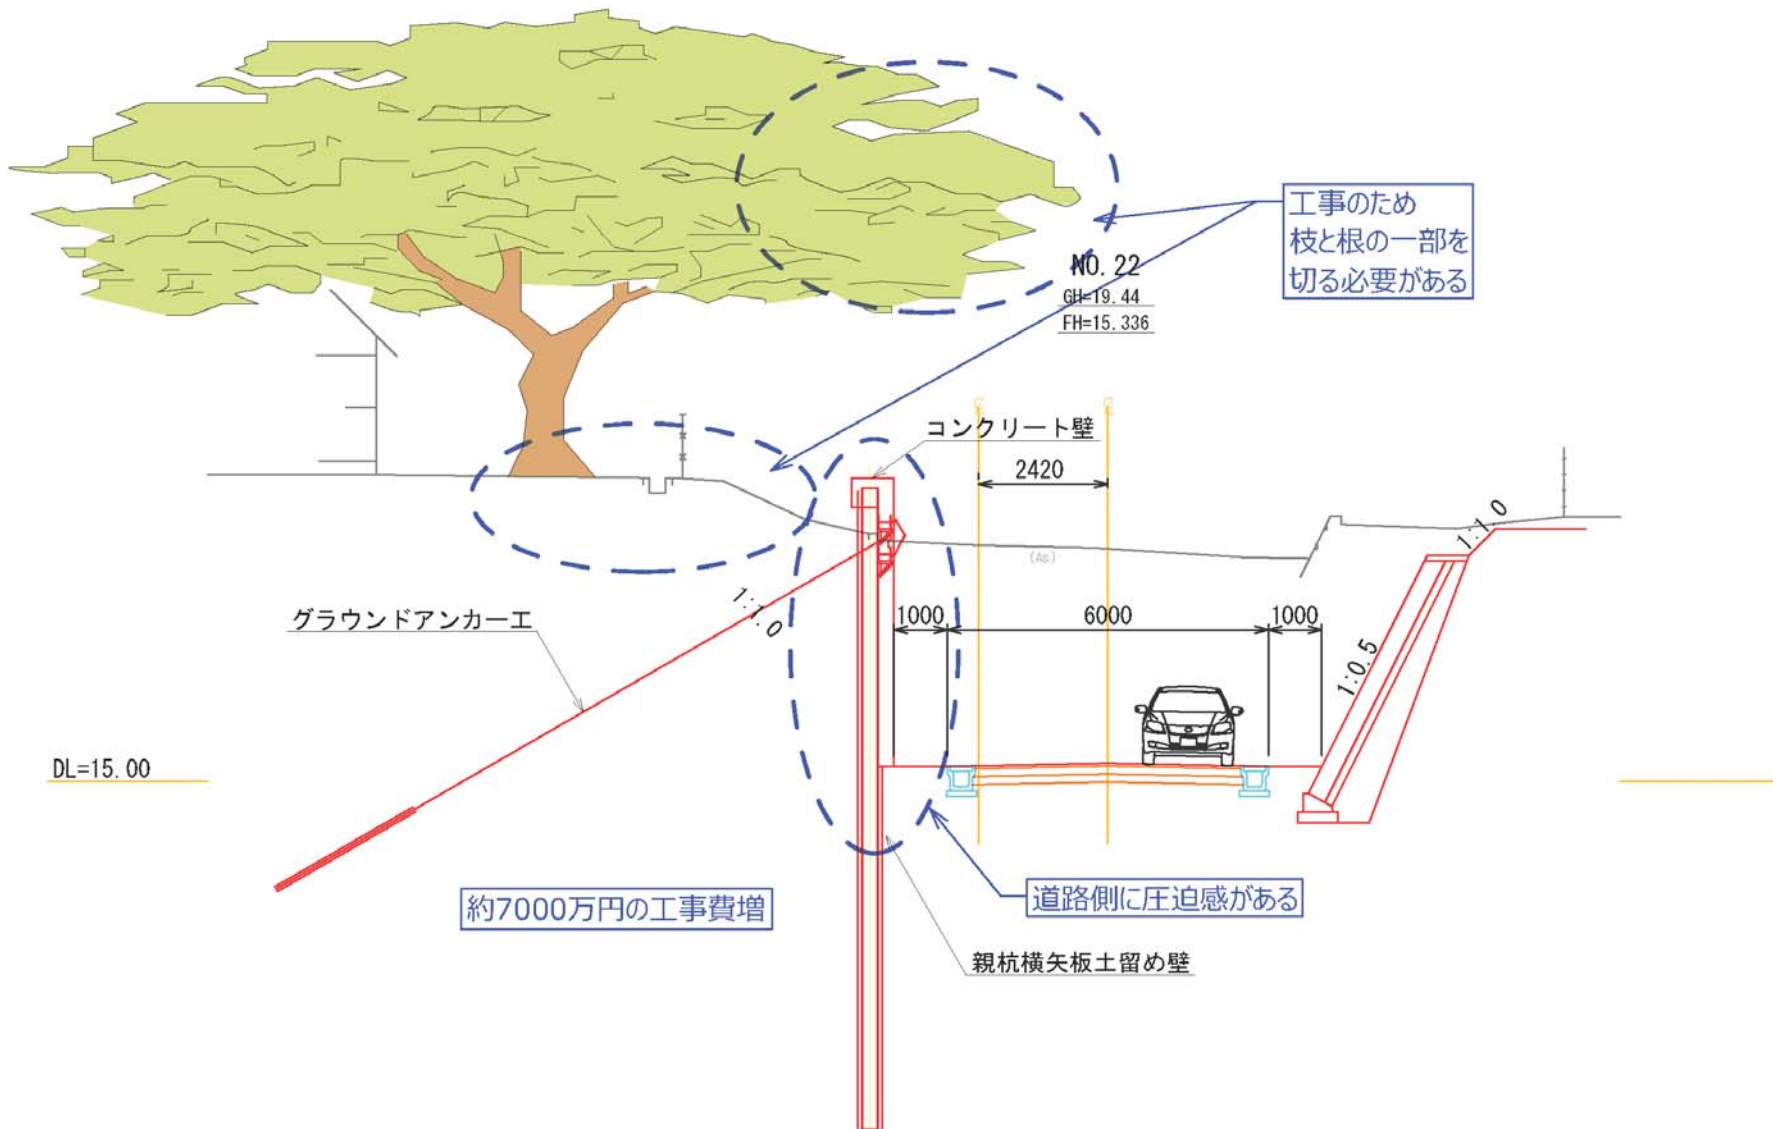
工事のため
枝と根の一部を
切る必要がある

NO. 22
GH=19.44
FH=15.336

コンクリート壁

2420

1:1.0

1:1.0

(As)

グラウンドアンカー工

1000

6000

1000

1:0.5

DL=15.00

約7000万円の工事費増

道路側に圧迫感がある

親杭横矢板土留め壁